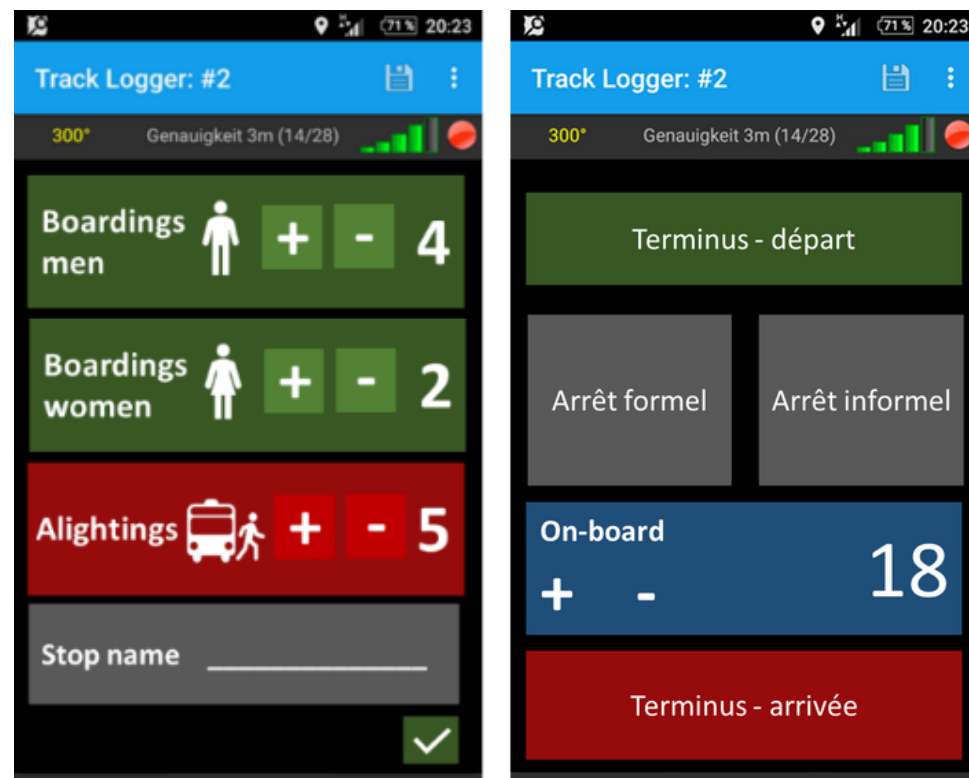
71% 20:23

Track Logger: #2

300°

Genauigkeit 3m (14/28)

Boardings men + - 4

Boardings women + - 2

Alightings + - 5

Stop name ______________

71% 20:23

Track Logger: #2

300°

Genauigkeit 3m (14/28)

Terminus - départ

Arrêt formel

Arrêt informel

On-board

+ -

18

Terminus - arrivée